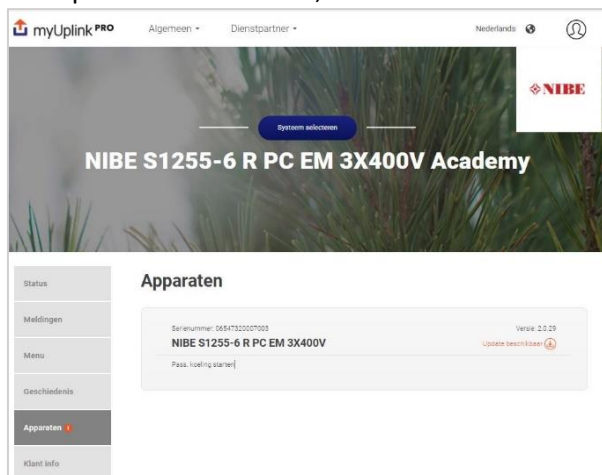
myUplink PRO

Algemeen ▾

Dienstpartner ▾

Nederlands

NIBE

Systeem selecteren

NIBE S1255-6 R PC EM 3X400V Academy

Status

Meldingen

Menu

Geschiedenis

Apparaten

Klant info

Apparaten

Serienummer: 06547320007003

NIBE S1255-6 R PC EM 3X400V

Versie: 2.0.29

Update beschikbaar

Pass. koeling starten